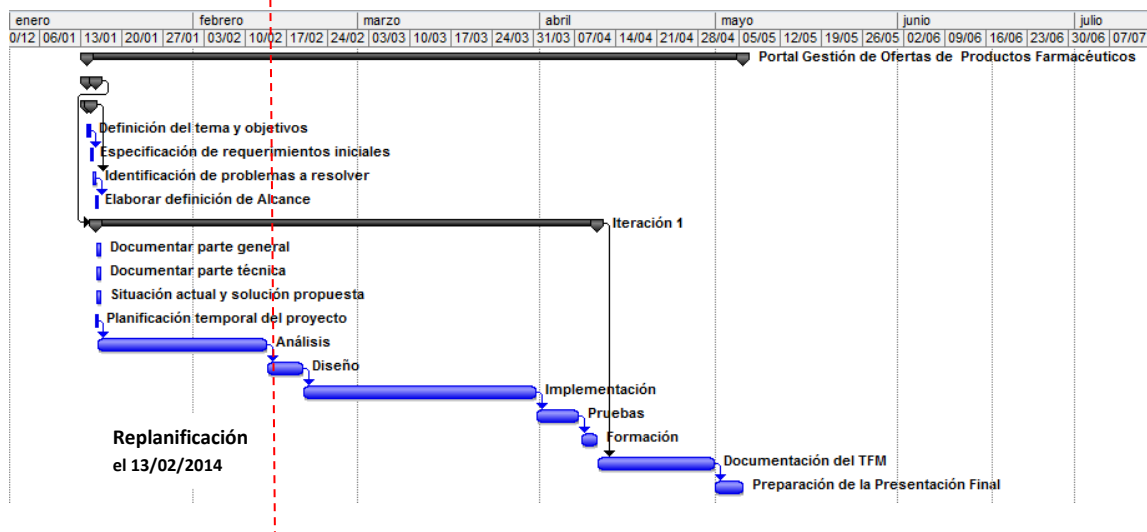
| enero | | | | | febrero | | | | marzo | | | | | abril | | | | mayo | | | | | junio | | | | julio | |
|---|---|---|---|---|---|---|---|---|---|---|---|---|---|---|---|---|---|---|---|---|---|---|---|---|---|---|---|---|
| 0/12 | 06/01 | 13/01 | 20/01 | 27/01 | 03/02 | 10/02 | 17/02 | 24/02 | 03/03 | 10/03 | 17/03 | 24/03 | 31/03 | 07/04 | 14/04 | 21/04 | 28/04 | 05/05 | 12/05 | 19/05 | 26/05 | 02/06 | 09/06 | 16/06 | 23/06 | 30/06 | 07/07 | |

Portal Gestión de Ofertas de Productos Farmacéuticos

Definición del tema y objetivos
Especificación de requerimientos iniciales
Identificación de problemas a resolver
Elaborar definición de Alcance
Iteración 1
Documentar parte general
Documentar parte técnica
Situación actual y solución propuesta
Planificación temporal del proyecto
Análisis
Diseño
Implementación
Pruebas
Formación
Documentación del TFM
Preparación de la Presentación Final

Replanificación
el 13/02/2014